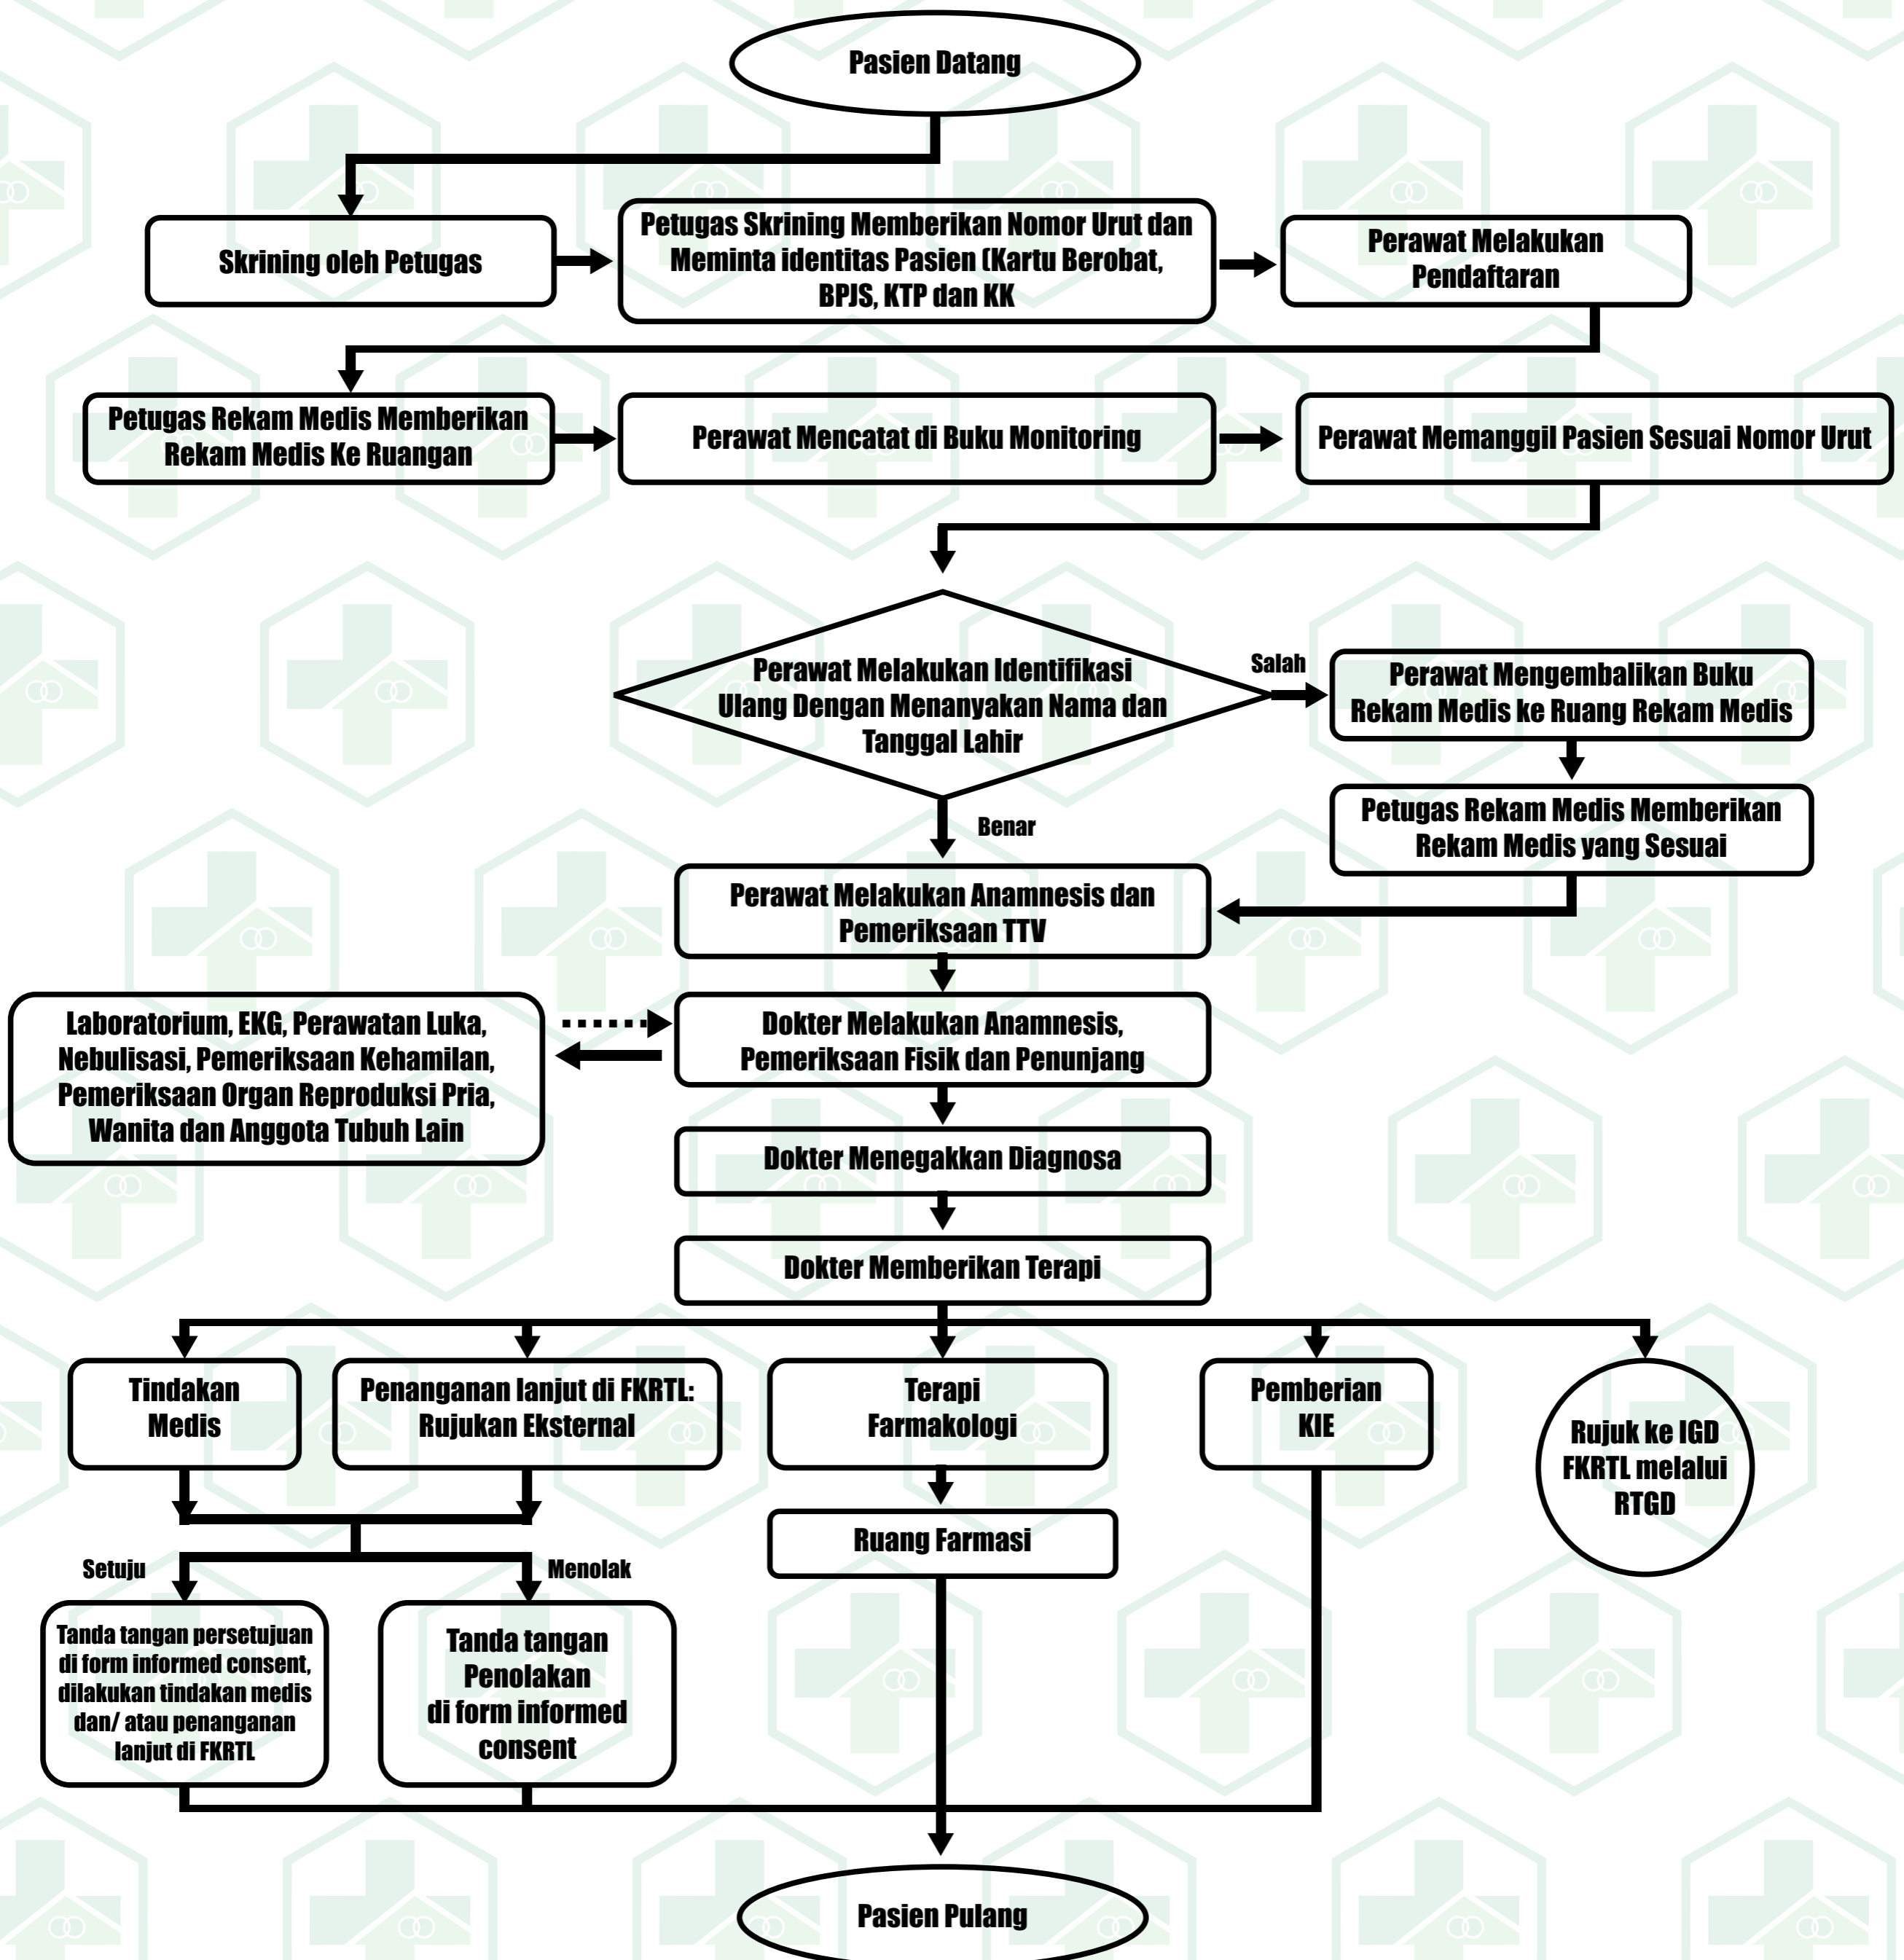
Pasien Datang

Skrining oleh Petugas

Petugas Skrining Memberikan Nomor Urut dan Meminta identitas Pasien (Kartu Berobat, BPJS, KTP dan KK

Perawat Melakukan Pendaftaran

Petugas Rekam Medis Memberikan Rekam Medis Ke Ruangan

Perawat Mencatat di Buku Monitoring

Perawat Memanggil Pasien Sesuai Nomor Urut

Perawat Melakukan Identifikasi Ulang Dengan Menanyakan Nama dan Tanggal Lahir

Salah

Perawat Mengembalikan Buku Rekam Medis ke Ruang Rekam Medis

Petugas Rekam Medis Memberikan Rekam Medis yang Sesuai

Benar

Perawat Melakukan Anamnesis dan Pemeriksaan TTV

Laboratorium, EKG, Perawatan Luka, Nebulisasi, Pemeriksaan Kehamilan, Pemeriksaan Organ Reproduksi Pria, Wanita dan Anggota Tubuh Lain

Dokter Melakukan Anamnesis, Pemeriksaan Fisik dan Penunjang

Dokter Menegakkan Diagnosa

Dokter Memberikan Terapi

Tindakan Medis

Penanganan lanjut di FKRTL: Rujukan Eksternal

Terapi Farmakologi

Pemberian KIE

Rujuk ke IGD FKRTL melalui RTGD

Ruang Farmasi

Setuju

Menolak

Tanda tangan persetujuan di form informed consent, dilakukan tindakan medis dan/ atau penanganan lanjut di FKRTL

Tanda tangan Penolakan di form informed consent

Pasien Pulang